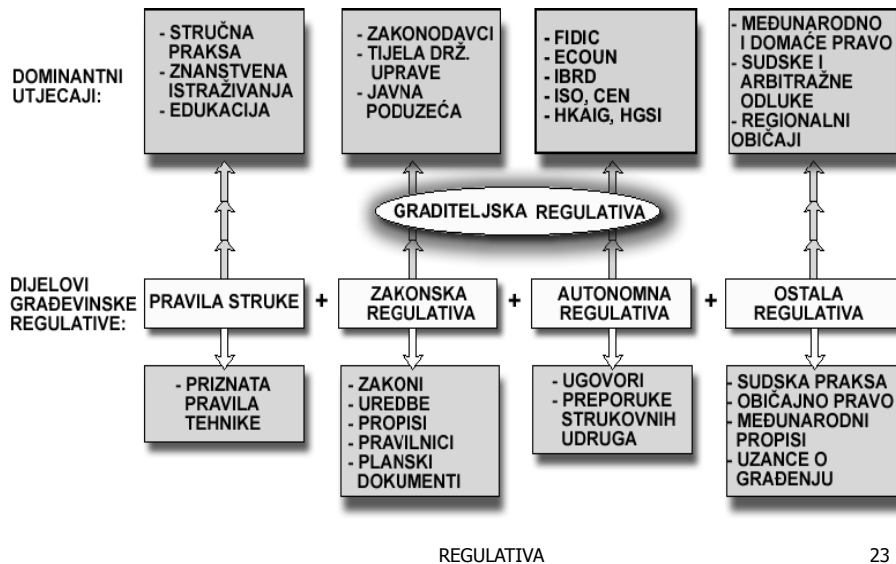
DOMINANTNI UTJECAJI:

- STRUČNA PRAKSA
- ZNANSTVENA ISTRAŽIVANJA
- EDUKACIJA

- ZAKONODAVCI
- TIJELA DRŽ. UPRAVE
- JAVNA PODUZEĆA

- FIDIC
- ECOUN
- IBRD
- ISO, CEN
- HKAIG, HGSI

- MEĐUNARODNO I DOMAĆE PRAVO
- SUDSKE I ARBITRAŽNE ODLUKE
- REGIONALNI OBIČAJI

GRADITELJSKA REGULATIVA

DIJELOVI GRAĐEVINSKE REGULATIVE:

PRAVILA STRUKE + ZAKONSKA REGULATIVA + AUTONOMNA REGULATIVA + OSTALA REGULATIVA

- PRIZNATA PRAVILA TEHNIKE

- ZAKONI
- UREDBE
- PROPISI
- PRAVILNICI
- PLANSKI DOKUMENTI

- UGOVORI
- PREPORUKE STRUKOVNIH UDRUGA

- SUDSKA PRAKSA
- OBIČAJNO PRAVO
- MEĐUNARODNI PROPISI
- UZANCE O GRAĐENJU

REGULATIVA

23